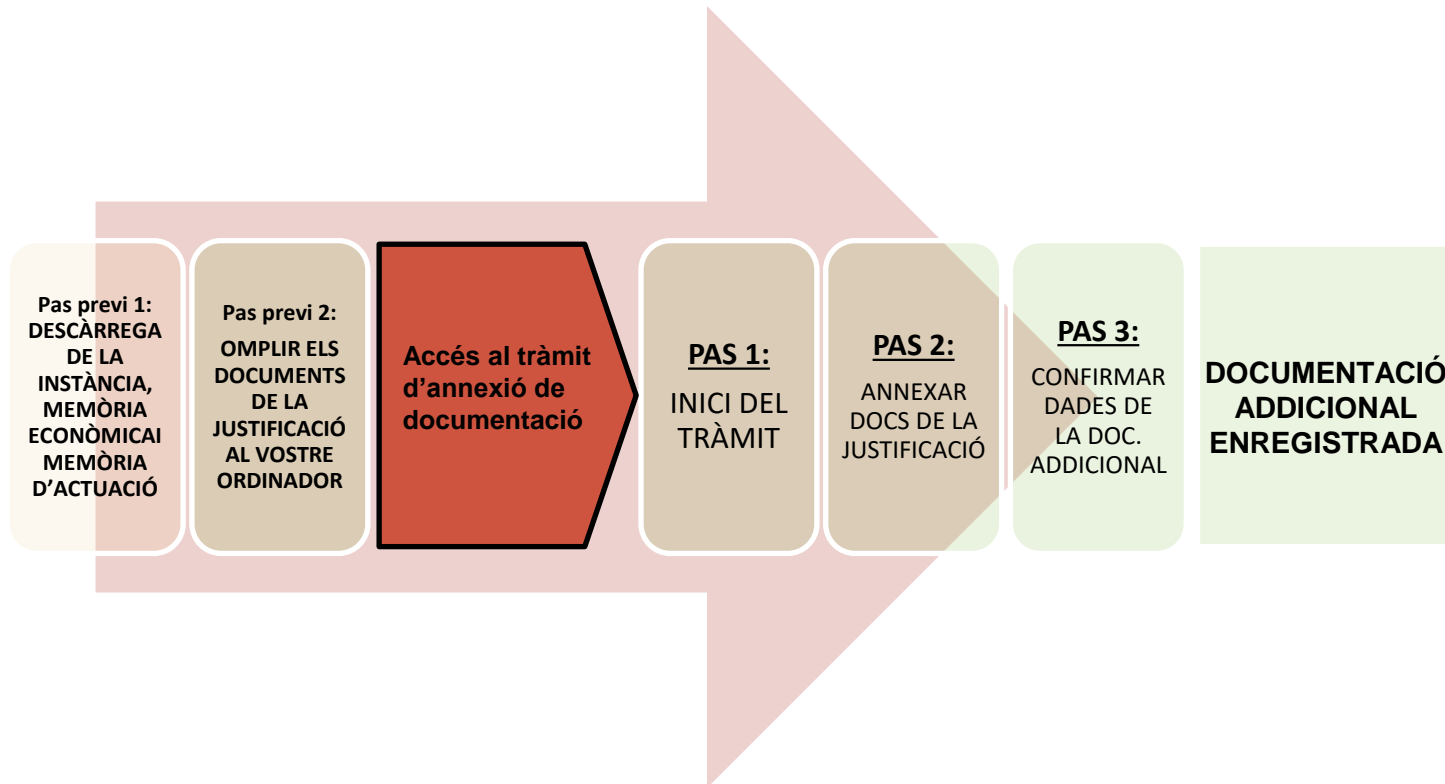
Pas previ 1: DESCÀRREGA DE LA INSTÀNCIA, MEMÒRIA ECONÒMICAI MEMÒRIA D'ACTUACIÓ

Pas previ 2: OMPLIR ELS DOCUMENTS DE LA JUSTIFICACIÓ AL VOSTRE ORDINADOR

Accés al tràmit d'annexió de documentació

PAS 1:
INICI DEL TRÀMIT

PAS 2:
ANNEXAR DOCS DE LA JUSTIFICACIÓ

PAS 3:
CONFIRMAR DADES DE LA DOC. ADDICIONAL

DOCUMENTACIÓ ADDICIONAL ENREGISTRADA